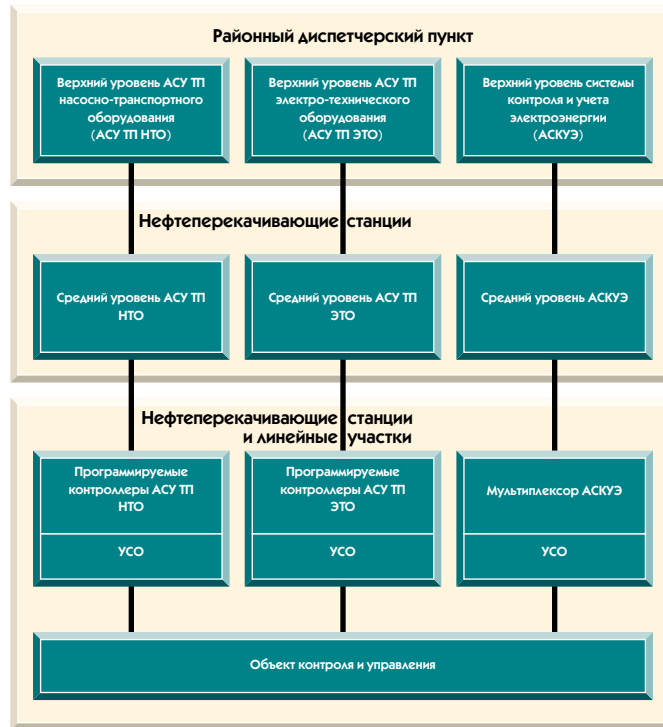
Районный диспетчерский пункт

Верхний уровень АСУ ТП насосно-транспортного оборудования (АСУ ТП НТО)

Верхний уровень АСУ ТП электро-технического оборудования (АСУ ТП ЭТО)

Верхний уровень системы контроля и учета электроэнергии (АСКУЭ)

Нефтеперекачивающие станции

Средний уровень АСУ ТП НТО

Средний уровень АСУ ТП ЭТО

Средний уровень АСКУЭ

Нефтеперекачивающие станции и линейные участки

Программируемые контроллеры АСУ ТП НТО

УСО

Программируемые контроллеры АСУ ТП ЭТО

УСО

Мультиплексор АСКУЭ

УСО

Объект контроля и управления